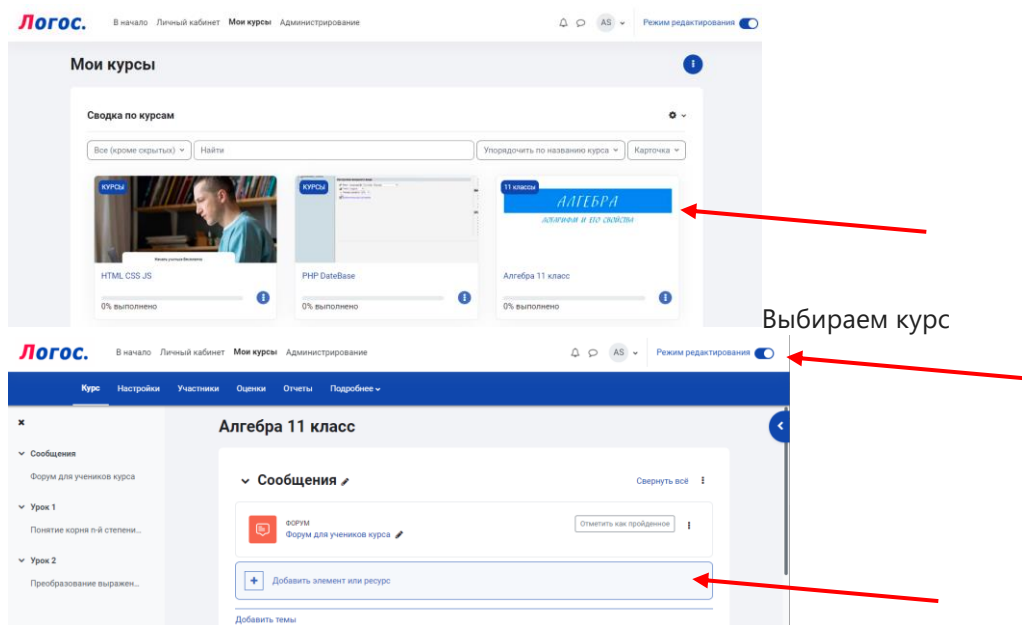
Логос. В начало Личный кабинет Мои курсы Администрирование

AS Режим редактирования

Мои курсы

Сводка по курсам

Все (кроме скрытых) Найти Упорядочить по названию курса Карточка

КУРСЫ

HTML CSS JS

0% выполнено

КУРСЫ

PHP DateBase

0% выполнено

11 классы

АЛГЕБРА

Алгебра 11 класс

0% выполнено

Выбираем курс

Логос. В начало Личный кабинет Мои курсы Администрирование

AS Режим редактирования

Курс Настройки Участники Оценки Отчеты Подробнее

Сообщения

Форум для учеников курса

Урок 1

Понятие корня n-й степени...

Урок 2

Преобразование выражен...

Алгебра 11 класс

Сообщения

Свернуть всё

ФОРУМ

Форум для учеников курса

Отметить как пройденное

Добавить элемент или ресурс

Добавить темы